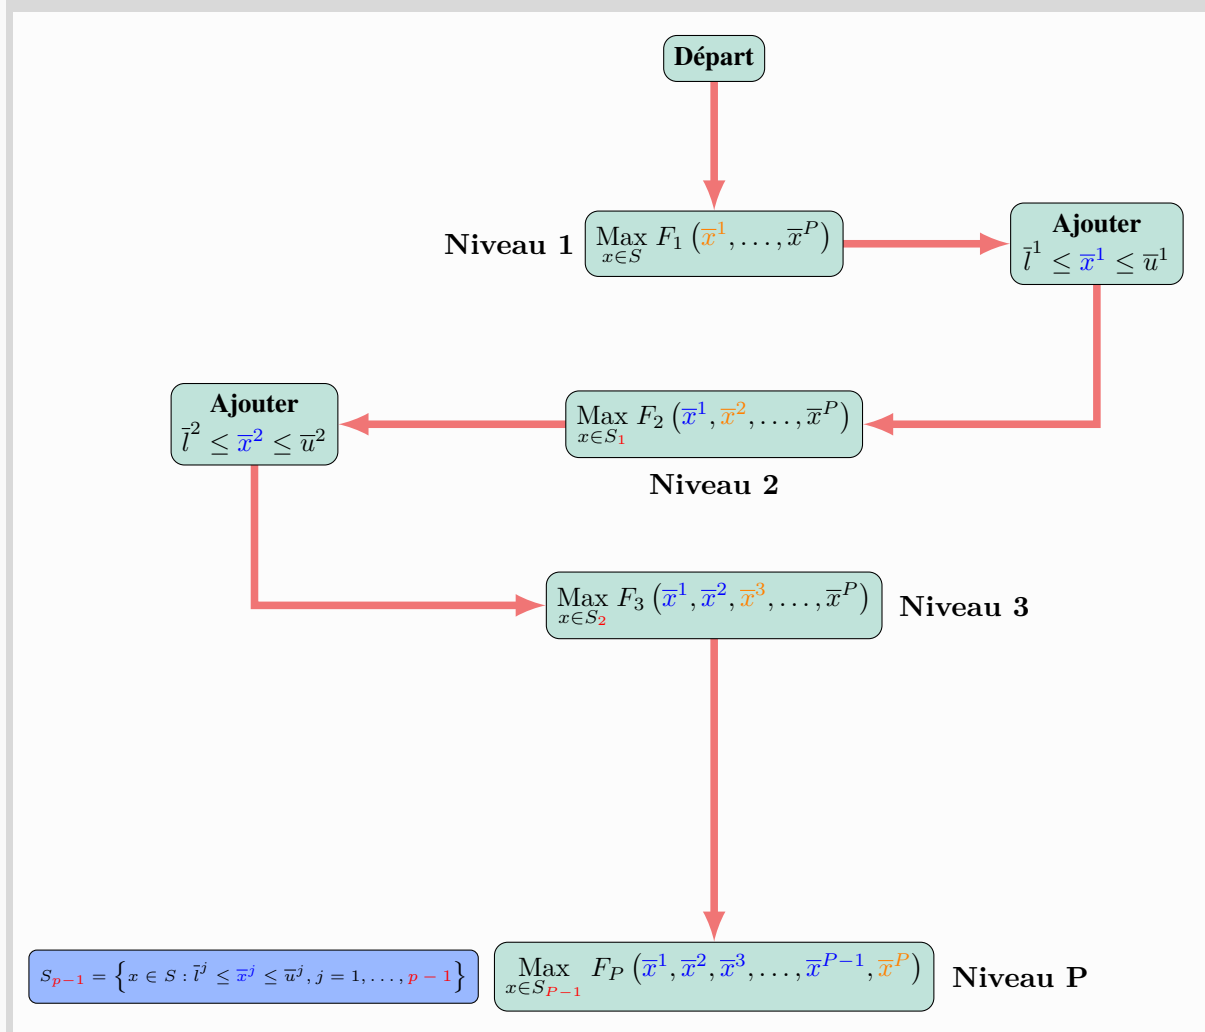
Départ

Niveau 1 $\underset{x\in S}{\text{Max}}\ F_1\left(\overline{x}^1,\ldots,\overline{x}^P\right)$

Ajouter
$\bar{l}^1 \leq \overline{x}^1 \leq \overline{u}^1$

Ajouter
$\bar{l}^2 \leq \overline{x}^2 \leq \overline{u}^2$

$\underset{x\in S_1}{\text{Max}}\ F_2\left(\overline{x}^1,\overline{x}^2,\ldots,\overline{x}^P\right)$

Niveau 2

$\underset{x\in S_2}{\text{Max}}\ F_3\left(\overline{x}^1,\overline{x}^2,\overline{x}^3,\ldots,\overline{x}^P\right)$ Niveau 3

$S_{p-1} = \left\{x \in S : \bar{l}^j \leq \overline{x}^j \leq \overline{u}^j, j = 1,\ldots,p-1\right\}$

$\underset{x\in S_{P-1}}{\text{Max}}\ F_P\left(\overline{x}^1,\overline{x}^2,\overline{x}^3,\ldots,\overline{x}^{P-1},\overline{x}^P\right)$ Niveau P